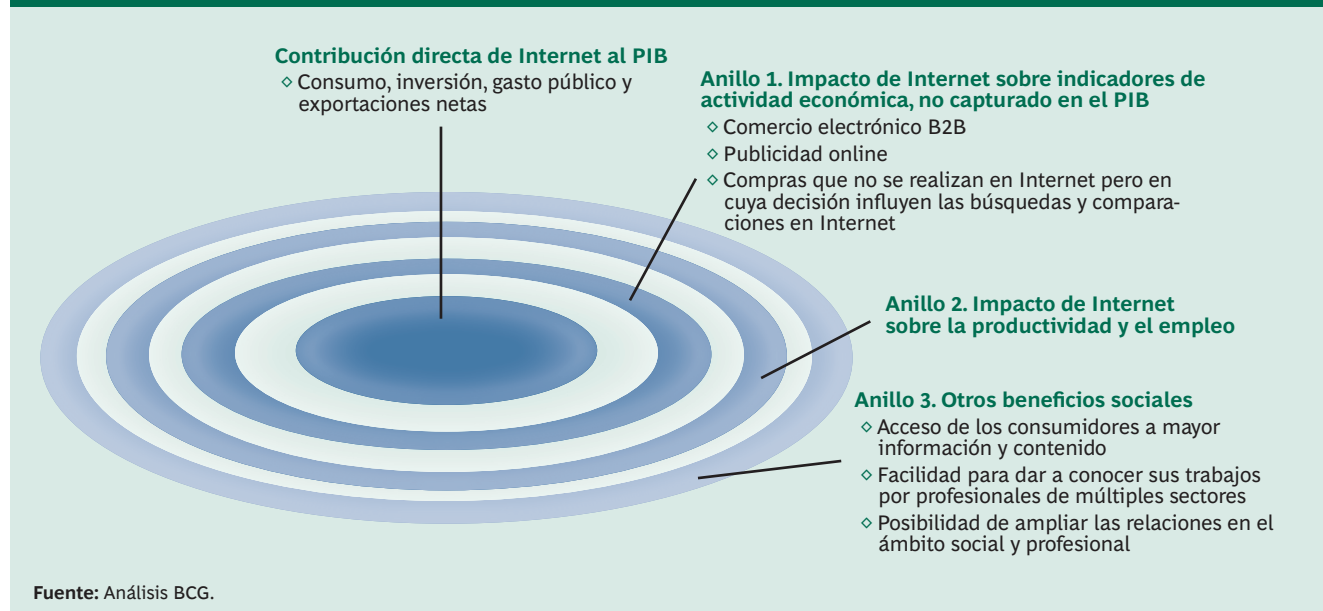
Contribución directa de Internet al PIB
◇ Consumo, inversión, gasto público y exportaciones netas

Anillo 1. Impacto de Internet sobre indicadores de actividad económica, no capturado en el PIB
◇ Comercio electrónico B2B
◇ Publicidad online
◇ Compras que no se realizan en Internet pero en cuya decisión influyen las búsquedas y comparaciones en Internet

Anillo 2. Impacto de Internet sobre la productividad y el empleo

Anillo 3. Otros beneficios sociales
◇ Acceso de los consumidores a mayor información y contenido
◇ Facilidad para dar a conocer sus trabajos por profesionales de múltiples sectores
◇ Posibilidad de ampliar las relaciones en el ámbito social y profesional

Fuente: Análisis BCG.